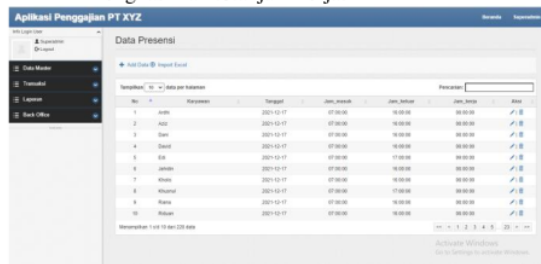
Aplikasi Penggajian PT XYZ

Beranda Superadmin

Info Login User
Superadmin
Logout

Data Master
Transaksi
Laporan
Back Office

Data Presensi

+ Add Data Import Excel

Tampilkan 10 data per halaman

Pencarian:

| No | Karyawan | Tanggal | Jam_masuk | Jam_keluar | Jam_kerja | Aksi |
|---|---|---|---|---|---|---|
| 1 | Andri | 2021-12-17 | 07:00:00 | 16:00:00 | 09:00:00 | |
| 2 | Aziz | 2021-12-17 | 07:00:00 | 16:00:00 | 09:00:00 | |
| 3 | Dani | 2021-12-17 | 07:00:00 | 16:00:00 | 09:00:00 | |
| 4 | David | 2021-12-17 | 07:00:00 | 16:00:00 | 09:00:00 | |
| 5 | Edi | 2021-12-17 | 07:00:00 | 17:00:00 | 10:00:00 | |
| 6 | Jahidin | 2021-12-17 | 07:00:00 | 16:00:00 | 09:00:00 | |
| 7 | Khalis | 2021-12-17 | 07:00:00 | 16:00:00 | 09:00:00 | |
| 8 | Khumul | 2021-12-17 | 07:00:00 | 17:00:00 | 10:00:00 | |
| 9 | Rama | 2021-12-17 | 07:00:00 | 16:00:00 | 09:00:00 | |
| 10 | Ridwan | 2021-12-17 | 07:00:00 | 16:00:00 | 09:00:00 | |

Menampilkan 1 s/d 10 dari 220 data

<< < 1 2 3 4 5 ... 22 > >>

Activate Windows
Go to Settings to activate Windows.